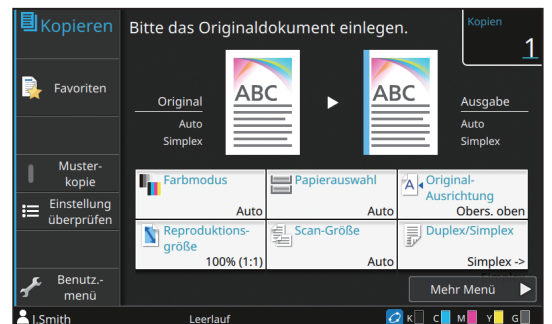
Kopieren

Bitte das Originaldokument einlegen.

Kopien
1

Favoriten

Original
Auto
Simplex

ABC

ABC

Ausgabe
Auto
Simplex

Musterkopie

Einstellung überprüfen

Farbmodus
Auto

Papierauswahl
Auto

Original-Ausrichtung
Obers. oben

Reproduktionsgröße
100% (1:1)

Scan-Größe
Auto

Duplex/Simplex
Simplex ->

Benutz.-menü

Mehr Menü

I.Smith

Leerlauf

K C M Y G